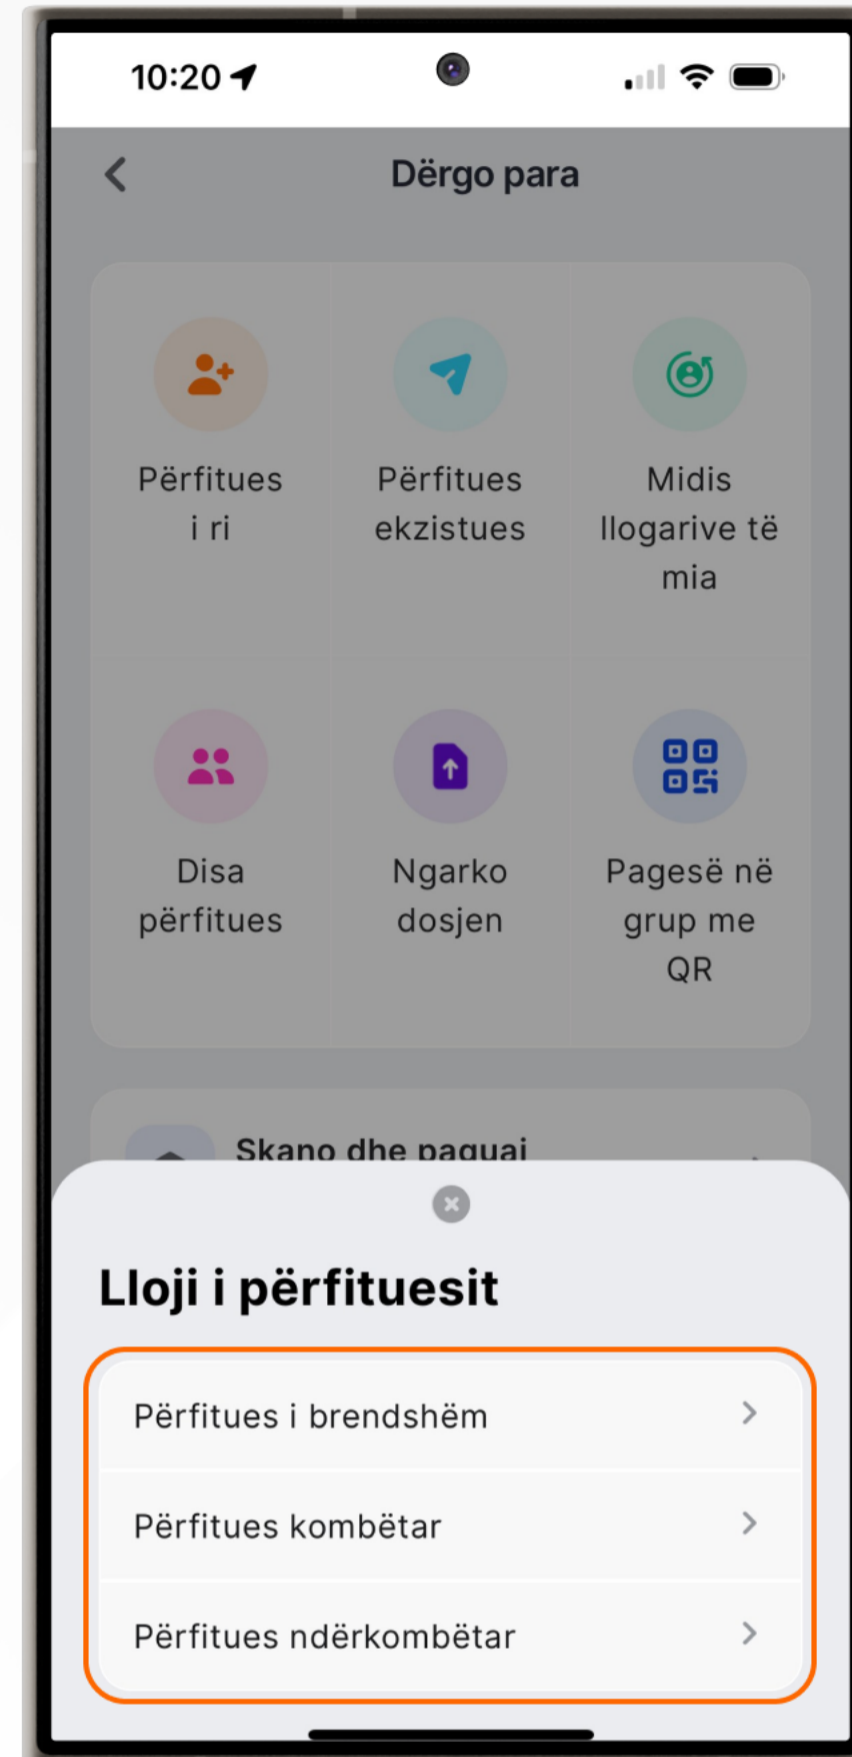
10:20

Dërgo para

Përfitues i ri

Përfitues ekzistues

Midis llogarive të mia

Disa përfitues

Ngarko dosjen

Pagesë në grup me QR

Skano dhe paguaj

Lloji i përfituesit

Përfitues i brendshëm

Përfitues kombëtar

Përfitues ndërkombëtar